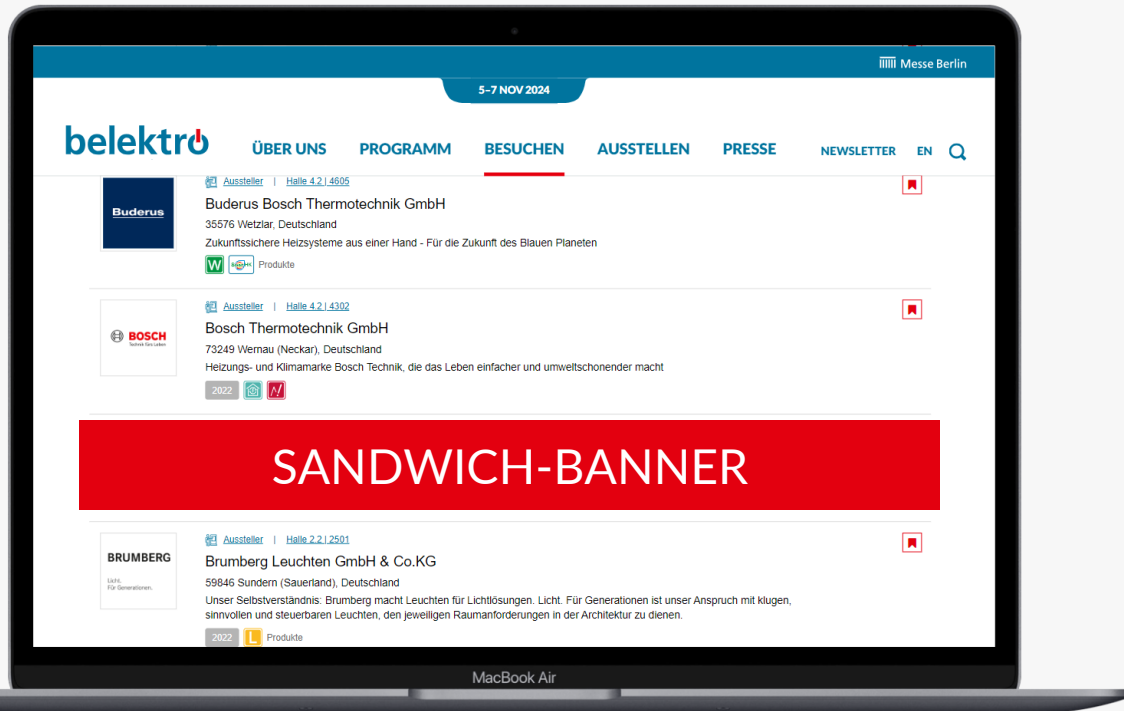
Messe Berlin

5–7 NOV 2024

belektro

ÜBER UNS PROGRAMM BESUCHEN AUSSTELLEN PRESSE NEWSLETTER EN

Buderus

Aussteller | Halle 4.2 | 4605

Buderus Bosch Thermotechnik GmbH

35576 Wetzlar, Deutschland

Zukunftssichere Heizsysteme aus einer Hand - Für die Zukunft des Blauen Planeten

W Produkte

BOSCH Technik fürs Leben

Aussteller | Halle 4.2 | 4302

Bosch Thermotechnik GmbH

73249 Wernau (Neckar), Deutschland

Heizungs- und Klimamarke Bosch Technik, die das Leben einfacher und umweltschonender macht

2022

SANDWICH-BANNER

BRUMBERG Licht. Für Generationen.

Aussteller | Halle 2.2 | 2501

Brumberg Leuchten GmbH & Co.KG

59846 Sundern (Sauerland), Deutschland

Unser Selbstverständnis: Brumberg macht Leuchten für Lichtlösungen. Licht. Für Generationen ist unser Anspruch mit klugen, sinnvollen und steuerbaren Leuchten, den jeweiligen Raumanforderungen in der Architektur zu dienen.

2022 L Produkte

MacBook Air